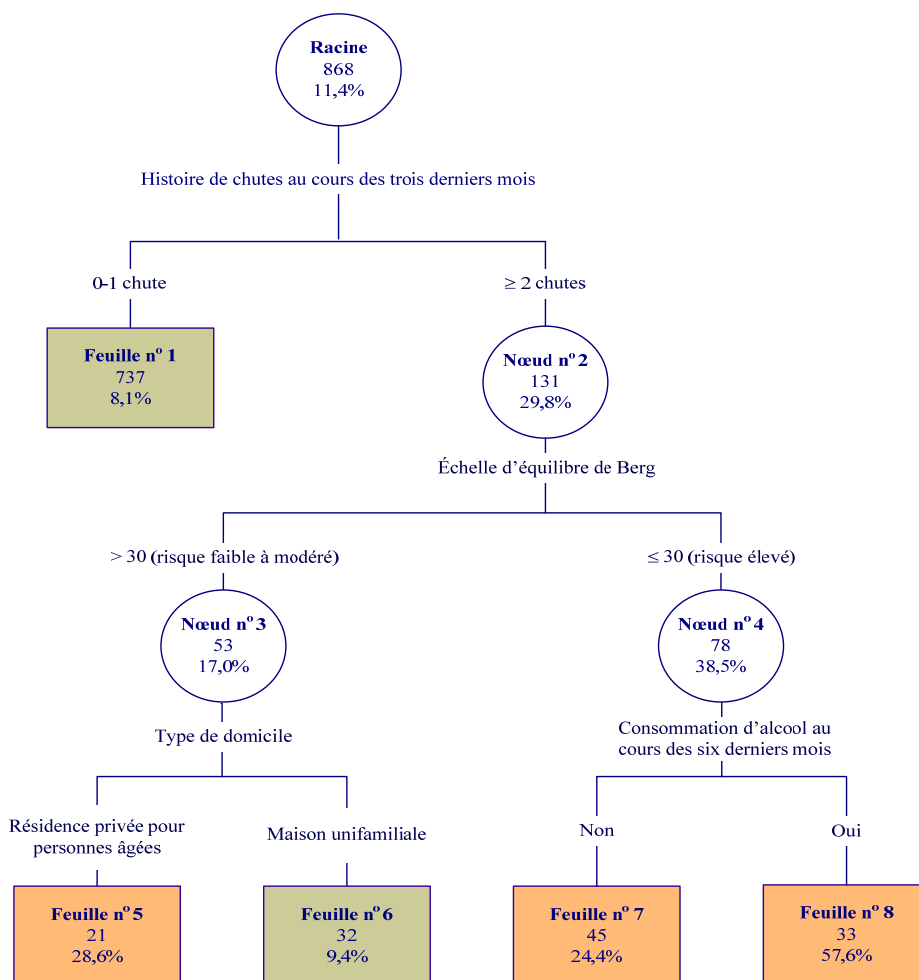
Racine
868
11,4%

Histoire de chutes au cours des trois derniers mois

0-1 chute

≥ 2 chutes

Feuille n$^o$ 1
737
8,1%

Nœud n$^o$ 2
131
29,8%

Échelle d'équilibre de Berg

> 30 (risque faible à modéré)

≤ 30 (risque élevé)

Nœud n$^o$ 3
53
17,0%

Nœud n$^o$ 4
78
38,5%

Type de domicile

Consommation d'alcool au cours des six derniers mois

Résidence privée pour personnes âgées

Maison unifamiliale

Non

Oui

Feuille n$^o$ 5
21
28,6%

Feuille n$^o$ 6
32
9,4%

Feuille n$^o$ 7
45
24,4%

Feuille n$^o$ 8
33
57,6%